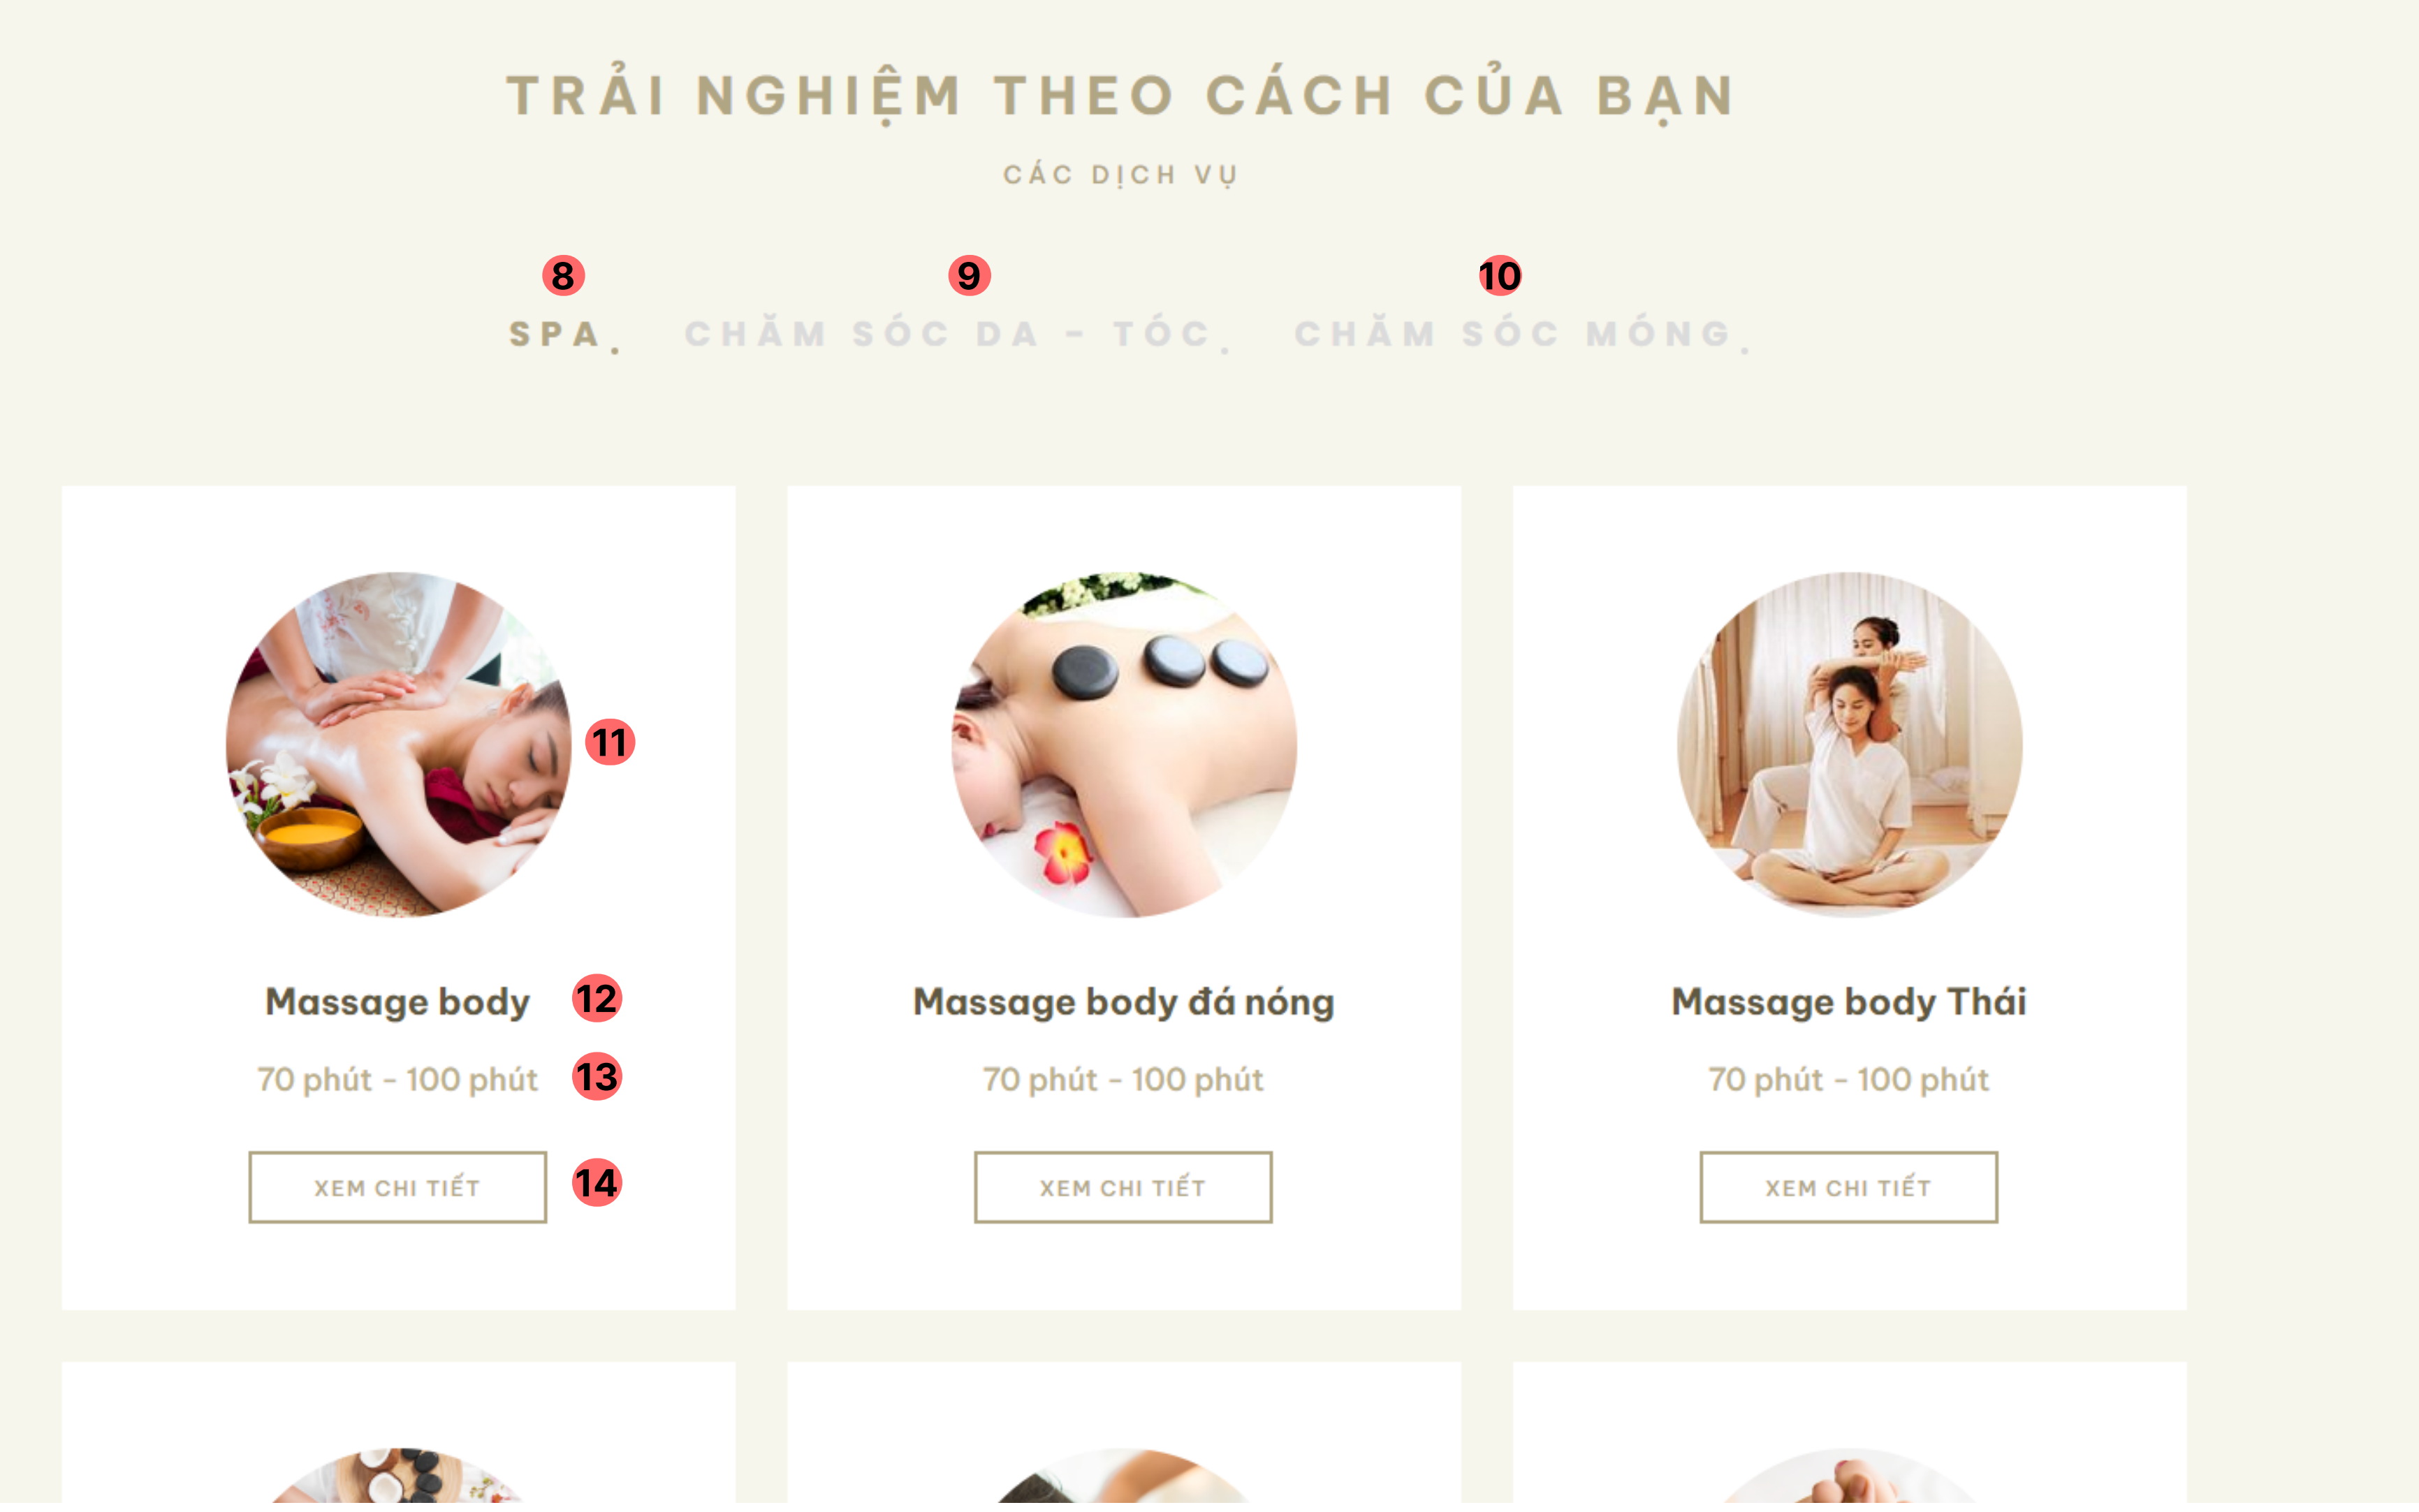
TRẢI NGHIỆM THEO CÁCH CỦA BẠN

CÁC DỊCH VỤ

8 SPA.

9 CHĂM SÓC DA - TÓC.

10 CHĂM SÓC MÓNG.

11

Massage body 12

70 phút - 100 phút 13

XEM CHI TIẾT 14

Massage body đá nóng

70 phút - 100 phút

XEM CHI TIẾT

Massage body Thái

70 phút - 100 phút

XEM CHI TIẾT